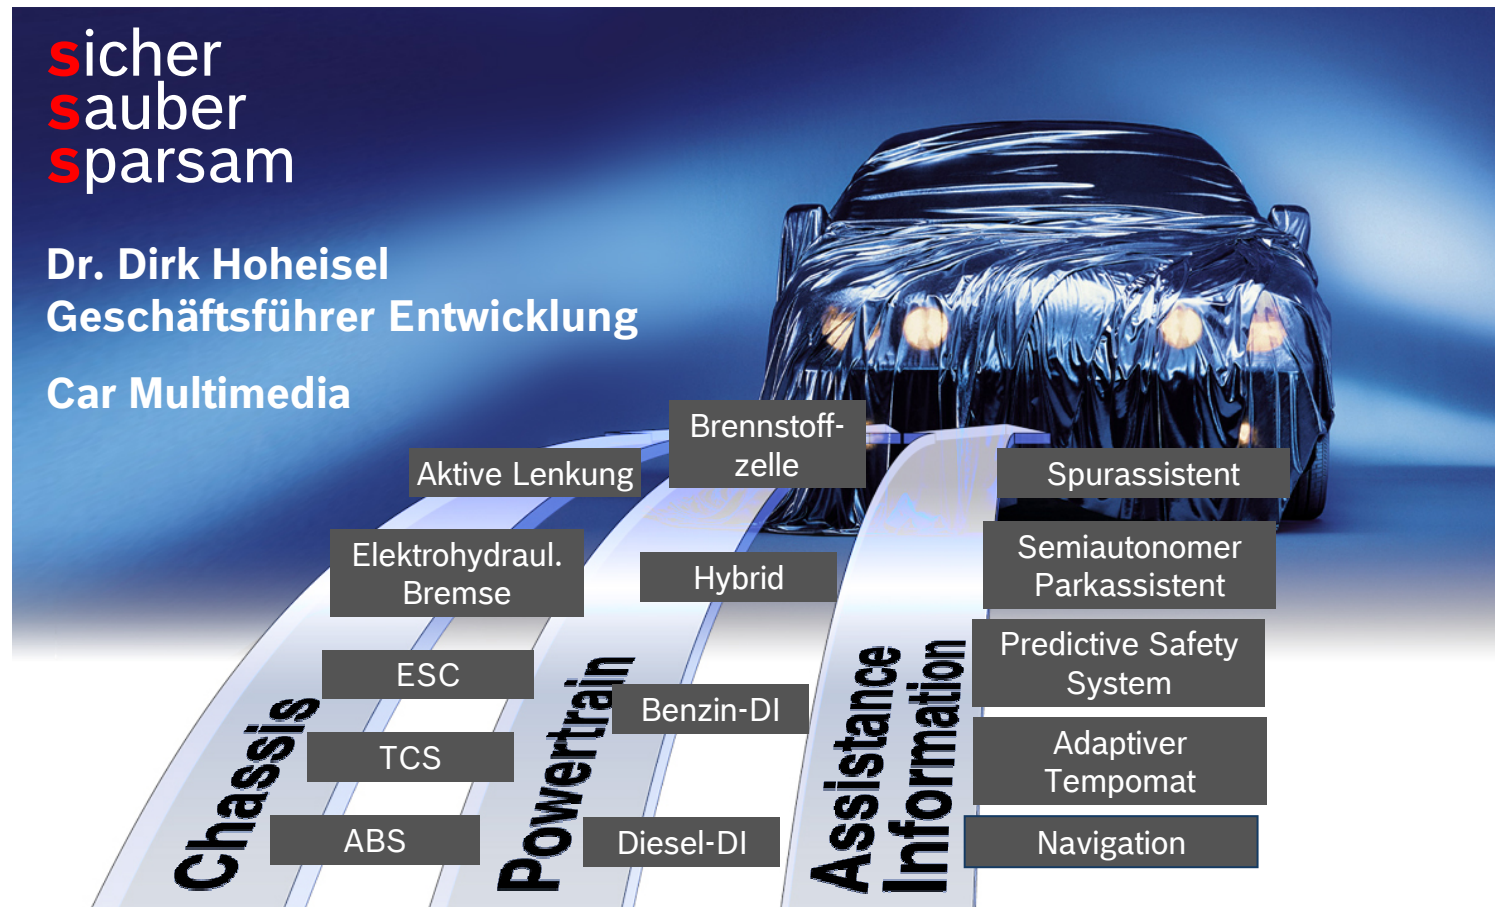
sicher
sauber
sparsam

Dr. Dirk Hoheisel
Geschäftsführer Entwicklung

Car Multimedia

Aktive Lenkung

Brennstoffzelle

Elektrohydraul. Bremse

Hybrid

ESC

TCS

ABS

Chassis

Powertrain

Benzin-DI

Diesel-DI

Assistance

Information

Spurassistent

Semiautonomer Parkassistent

Predictive Safety System

Adaptiver Tempomat

Navigation